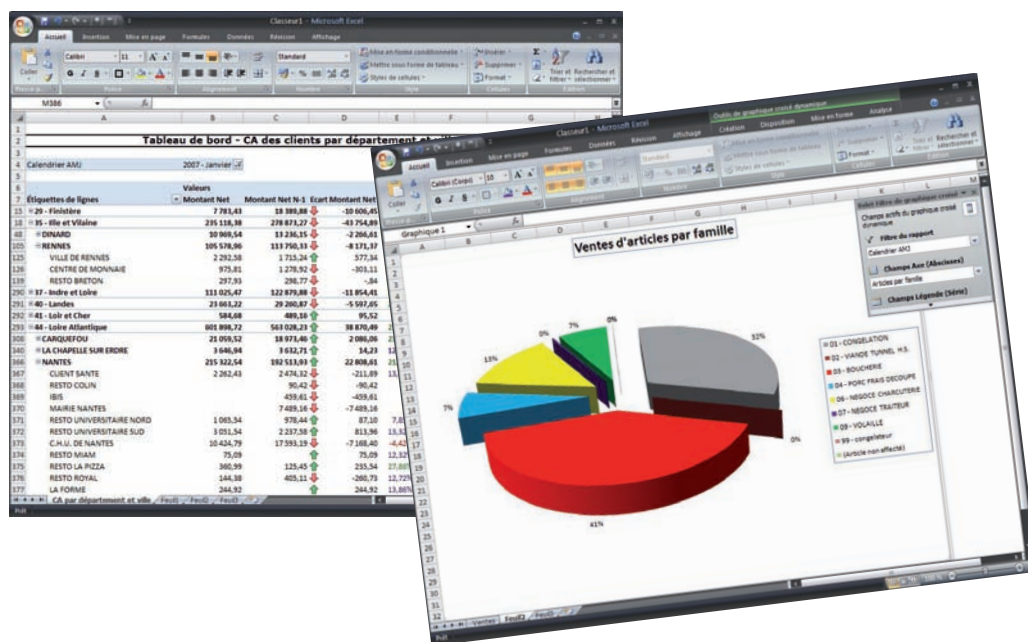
Classeur1 - Microsoft Excel

Accueil Insertion Mise en page Formules Données Révision Affichage

Coller Calibri 11 Standard Mise en forme conditionnelle Mettre sous forme de tableau Styles de cellules Insérer Supprimer Format Trier et filtrer Rechercher et sélectionner

Presse-p... Police Alignement Nombre Style Cellules Édition

M386

Tableau de bord - CA des clients par département et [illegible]

Calendrier AMJ 2007 - Janvier

| Étiquettes de lignes | Valeurs Montant Net | Montant Net N-1 | Ecart Montant Net |
|---|---|---|---|
| 29 - Finistère | 7 783,43 | 18 389,88 | -10 606,45 |
| 35 - Ille et Vilaine | 235 118,38 | 278 873,27 | -43 754,89 |
| DINARD | 10 969,54 | 13 236,15 | -2 266,61 |
| RENNES | 105 578,96 | 113 750,33 | -8 171,37 |
| VILLE DE RENNES | 2 292,58 | 1 715,24 | 577,34 |
| CENTRE DE MONNAIE | 975,81 | 1 278,92 | -303,11 |
| RESTO BRETON | 297,93 | 298,77 | -84 |
| 37 - Indre et Loire | 111 025,47 | 122 879,88 | -11 854,41 |
| 40 - Landes | 23 663,22 | 29 260,87 | -5 597,65 |
| 41 - Loir et Cher | 584,68 | 489,16 | 95,52 |
| 44 - Loire Atlantique | 601 898,72 | 563 028,23 | 38 870,49 |
| CARQUEFOU | 21 059,52 | 18 973,46 | 2 086,06 |
| LA CHAPELLE SUR ERDRE | 3 646,94 | 3 632,71 | 14,23 |
| NANTES | 215 322,54 | 192 513,93 | 22 808,61 |
| CLIENT SANTE | 2 262,43 | 2 474,32 | -211,89 |
| RESTO COLIN | | 90,42 | -90,42 |
| IBIS | | 459,61 | -459,61 |
| MAIRIE NANTES | | 7 489,16 | -7 489,16 |
| RESTO UNIVERSITAIRE NORD | 1 065,34 | 978,44 | 87,10 |
| RESTO UNIVERSITAIRE SUD | 3 051,54 | 2 237,58 | 813,96 |
| C.H.U. DE NANTES | 10 424,79 | 17 593,19 | -7 168,40 |
| RESTO MIAM | 75,09 | | 75,09 |
| RESTO LA PIZZA | 360,99 | 125,45 | 235,54 |
| RESTO ROYAL | 144,38 | 405,11 | -260,73 |
| LA FORME | 244,92 | | 244,92 |

CA par département et ville Feuil1 Feuil2 Feuil3

Prêt

Classeur1 - Microsoft Excel Outils de graphique croisé dynamique

Accueil Insertion Mise en page Formules Données Révision Affichage Création Disposition Mise en forme Analyse

Calibri (Corps) 10 Standard

Graphique 1

Ventes d'articles par famille

32% 0% 41% 7% 13% 0% 7% 0%

01 - CONGELATION
02 - VIANDE TUNNEL H.S
03 - BOUCHERIE
04 - PORC FRAIS DECOUPE
06 - NEGOCE CHARCUTERIE
07 - NEGOCE TRAITEUR
09 - VOLAILLE
99 - congelateur
(Article non affecté)

Volet Filtre du graphique croisé dynamique
Champs actifs du graphique croisé dynamique
Filtre du rapport
Calendrier AMJ
Champ Axe (Abscisses)
Articles par famille
Champ Légende (Série)

Ventes Feuil2 Feuil3

Prêt